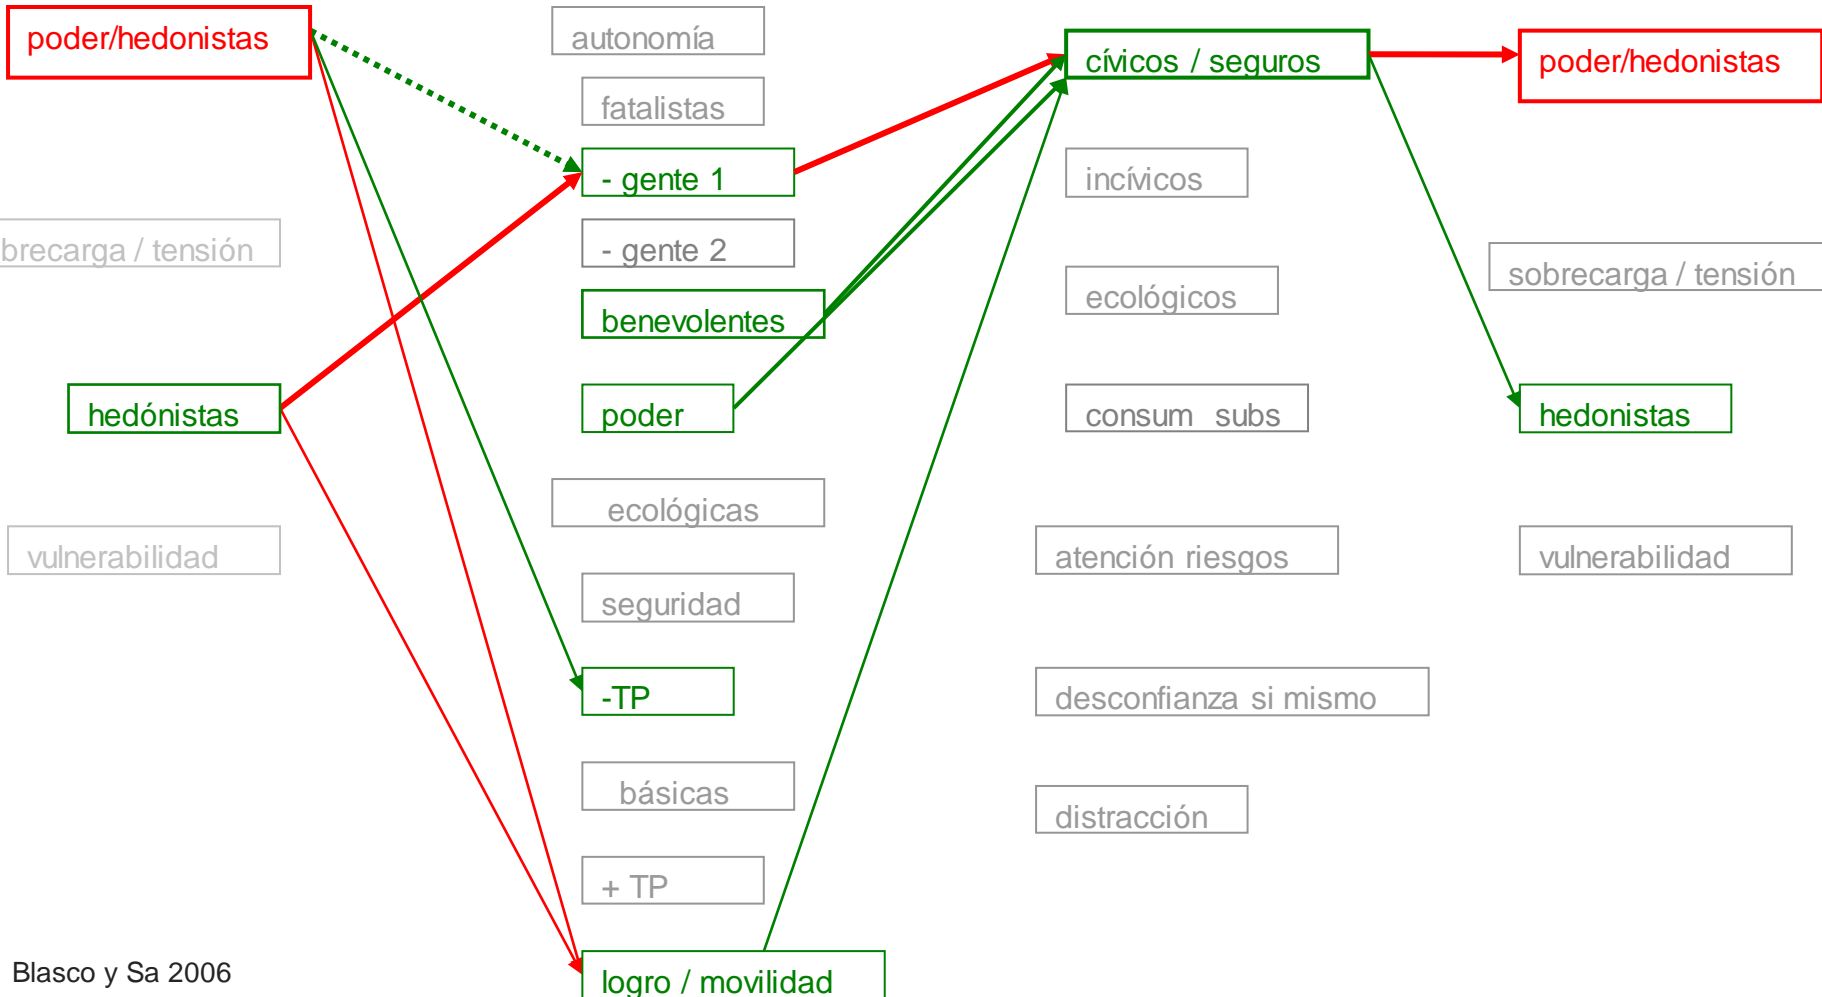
poder/hedonistas

brecarga / tensión

hedónistas

vulnerabilidad

autonomía

fatalistas

- gente 1

- gente 2

benevolentes

poder

ecológicas

seguridad

-TP

básicas

+ TP

logro / movilidad

cívicos / seguros

incívicos

ecológicos

consum subs

atención riesgos

desconfianza si mismo

distracción

poder/hedonistas

sobrecarga / tensión

hedonistas

vulnerabilidad

Blasco y Sa 2006